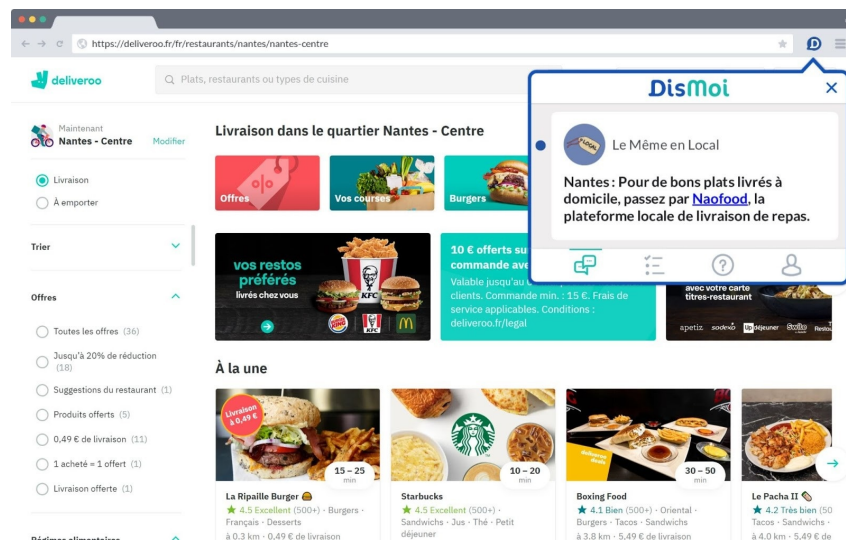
https://deliveroo.fr/fr/restaurants/nantes/nantes-centre

deliveroo

Plats, restaurants ou types de cuisine

DisMoi

Le Même en Local

Nantes : Pour de bons plats livrés à domicile, passez par Naofood, la plateforme locale de livraison de repas.

Maintenant
Nantes - Centre
Modifier

Livraison
À emporter

Trier

Offres

Toutes les offres (36)
Jusqu'à 20% de réduction (18)
Suggestions du restaurant (1)
Produits offerts (5)
0,49 € de livraison (11)
1 acheté = 1 offert (1)
Livraison offerte (1)

Régimes alimentaires

Livraison dans le quartier Nantes - Centre

Offres
Vos courses
Burgers

vos restos préférés
livrés chez vous

10 € offerts su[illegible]
commande ave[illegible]
Valable jusqu'au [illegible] clients. Commande min. : 15 €. Frais de service applicables. Conditions : deliveroo.fr/legal

avec votre carte titres-restaurant
apetiz sodexo Up déjeuner Swile Restau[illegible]

À la une

Livraison à 0,49 €
15 – 25 min
La Ripaille Burger
4.5 Excellent (500+) · Burgers · Français · Desserts
à 0.3 km · 0,49 € de livraison

10 – 20 min
Starbucks
4.5 Excellent (500+) · Sandwichs · Jus · Thé · Petit déjeuner

30 – 50 min
Boxing Food
4.1 Bien (500+) · Oriental · Burgers · Tacos · Sandwichs
à 3.8 km · 5,49 € de livraison

Le Pacha II
4.2 Très bien (1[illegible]
Tacos · Sandwichs ·
à 4.0 km · 5,49 € de